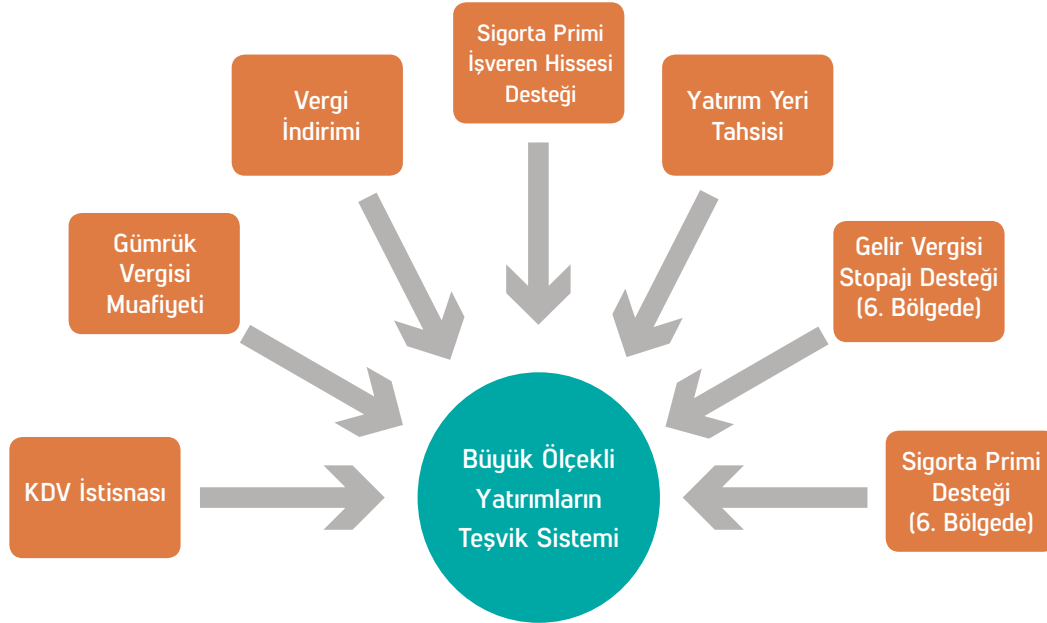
Sigorta Primi İşveren Hissesi Desteği

Vergi İndirimi

Yatırım Yeri Tahsisi

Gümrük Vergisi Muafiyeti

Gelir Vergisi Stopajı Desteği (6. Bölgede)

KDV İstisnası

Büyük Ölçekli Yatırımların Teşvik Sistemi

Sigorta Primi Desteği (6. Bölgede)